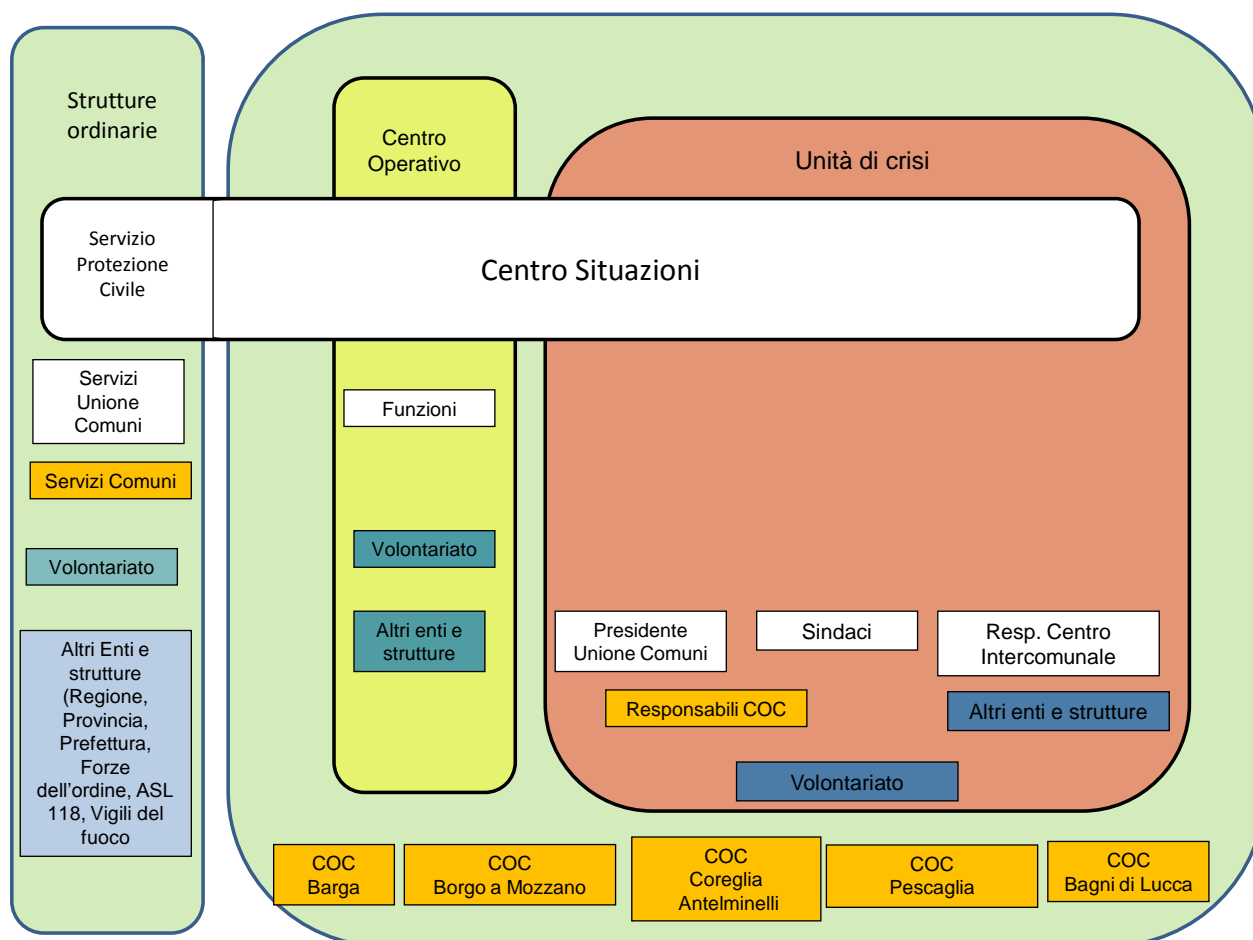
Strutture ordinarie

Centro Operativo

Unità di crisi

Servizio Protezione Civile

Centro Situazioni

Servizi Unione Comuni

Servizi Comuni

Volontariato

Altri Enti e strutture (Regione, Provincia, Prefettura, Forze dell'ordine, ASL 118, Vigili del fuoco

Funzioni

Volontariato

Altri enti e strutture

Presidente Unione Comuni

Sindaci

Resp. Centro Intercomunale

Responsabili COC

Altri enti e strutture

Volontariato

COC Barga

COC Borgo a Mozzano

COC Coreglia Antelminelli

COC Pescaglia

COC Bagni di Lucca